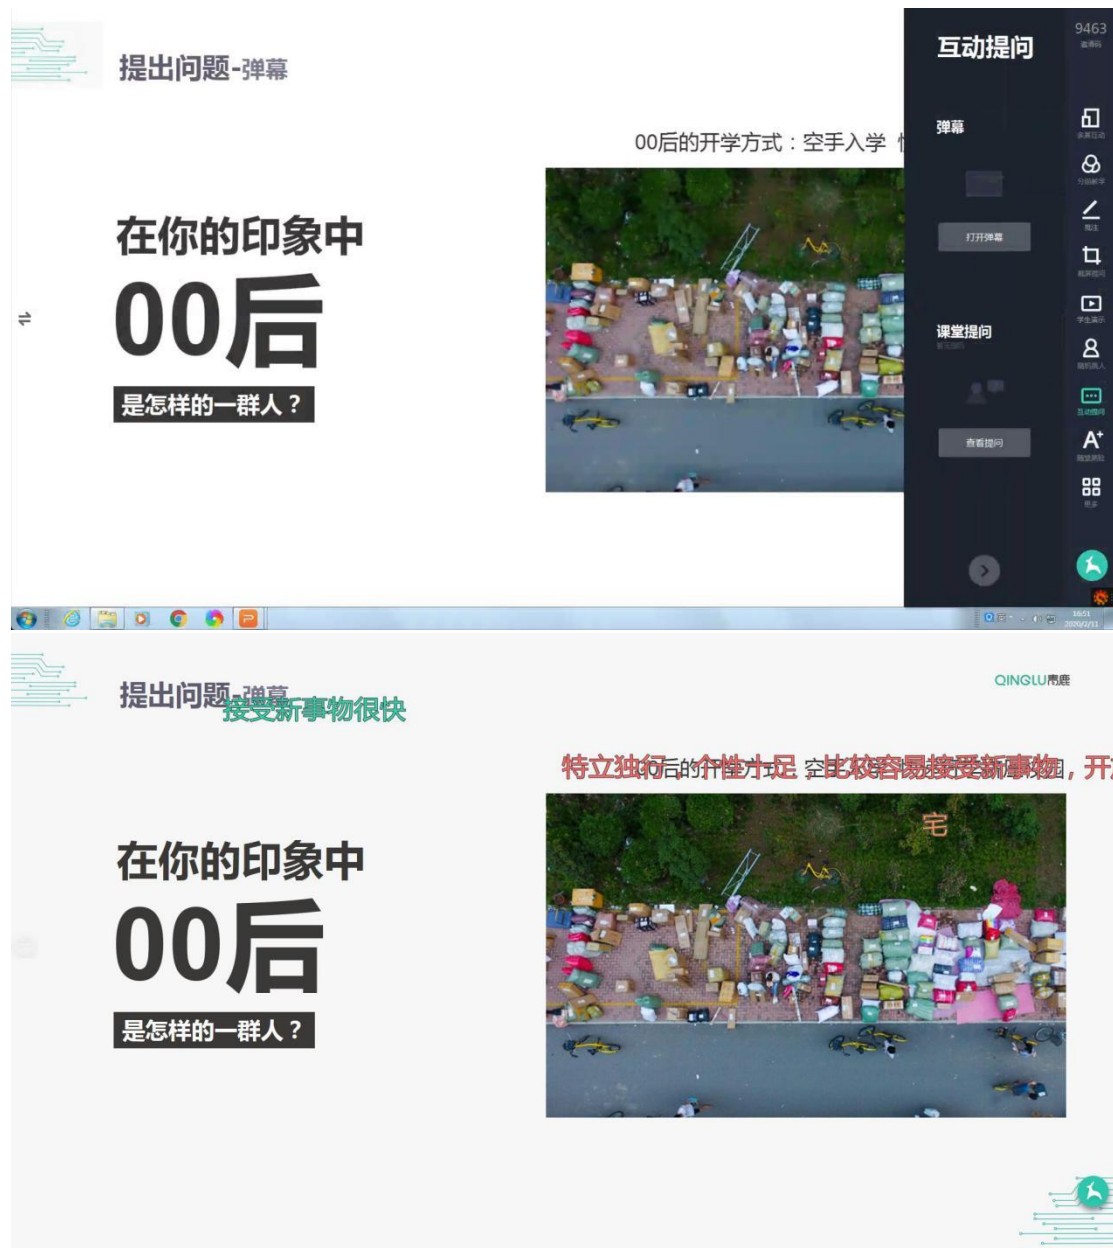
提出问题-弹幕

00后的开学方式：空手入学

在你的印象中
00后
是怎样的一群人？

互动提问
9463
弹幕
打开弹幕
课堂提问
查看提问

提出问题-弹幕
接受新事物很快
QINGLU青鹿

特立独行 个性十足 比较容易接受新事物，开

宅

在你的印象中
00后
是怎样的一群人？